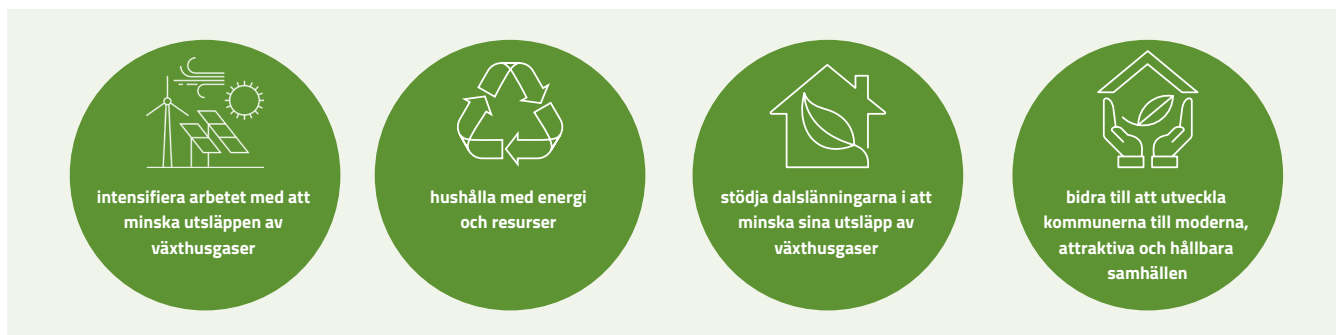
intensifiera arbetet med att minska utsläppen av växthusgaser

hushålla med energi och resurser

stödja dalslänningarna i att minska sina utsläpp av växthusgaser

bidra till att utveckla kommunerna till moderna, attraktiva och hållbara samhällen